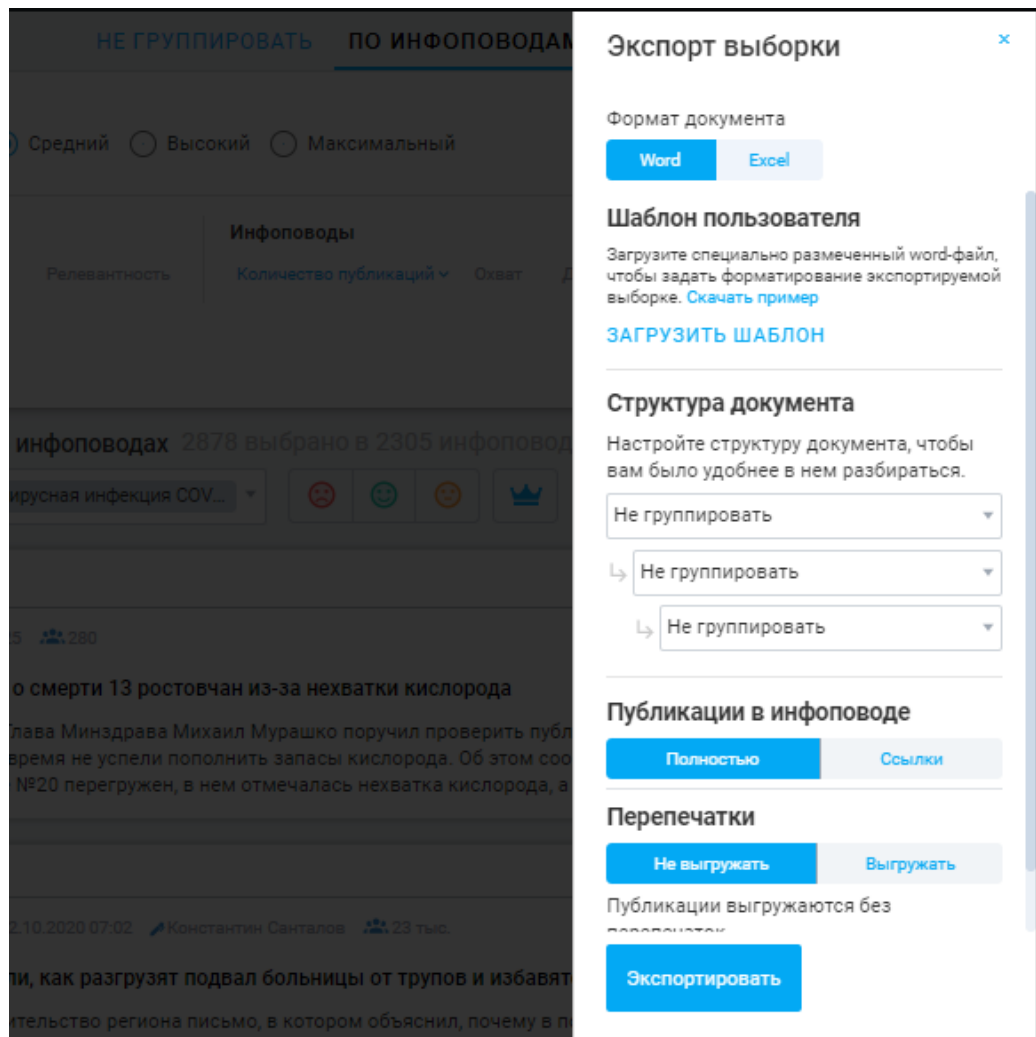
НЕ ГРУППИРОВАТЬ ПО ИНФОПОВОДАМ

Средний Высокий Максимальный

Инфоповоды

Релевантность Количество публикаций Охват

инфоповодах 2878 выбрано в 2305 инфоповод

ирусная инфекция COV...

5 280

о смерти 13 ростовчан из-за нехватки кислорода

Глава Минздрава Михаил Мурашко поручил проверить публ время не успели пополнить запасы кислорода. Об этом соо №20 перегружен, в нем отмечалась нехватка кислорода, а

2.10.2020 07:02 Константин Санталов 23 тыс.

ли, как разгрузят подвал больницы от трупов и избавят

ительство региона письмо, в котором объяснил, почему в п

Экспорт выборки

×

Формат документа

Word Excel

Шаблон пользователя

Загрузите специально размеченный word-файл, чтобы задать форматирование экспортируемой выборке. Скачать пример

ЗАГРУЗИТЬ ШАБЛОН

Структура документа

Настройте структуру документа, чтобы вам было удобнее в нем разбираться.

Не группировать

Не группировать

Не группировать

Публикации в инфоповоде

Полностью Ссылки

Перепечатки

Не выгружать Выгружать

Публикации выгружаются без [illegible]

Экспортировать